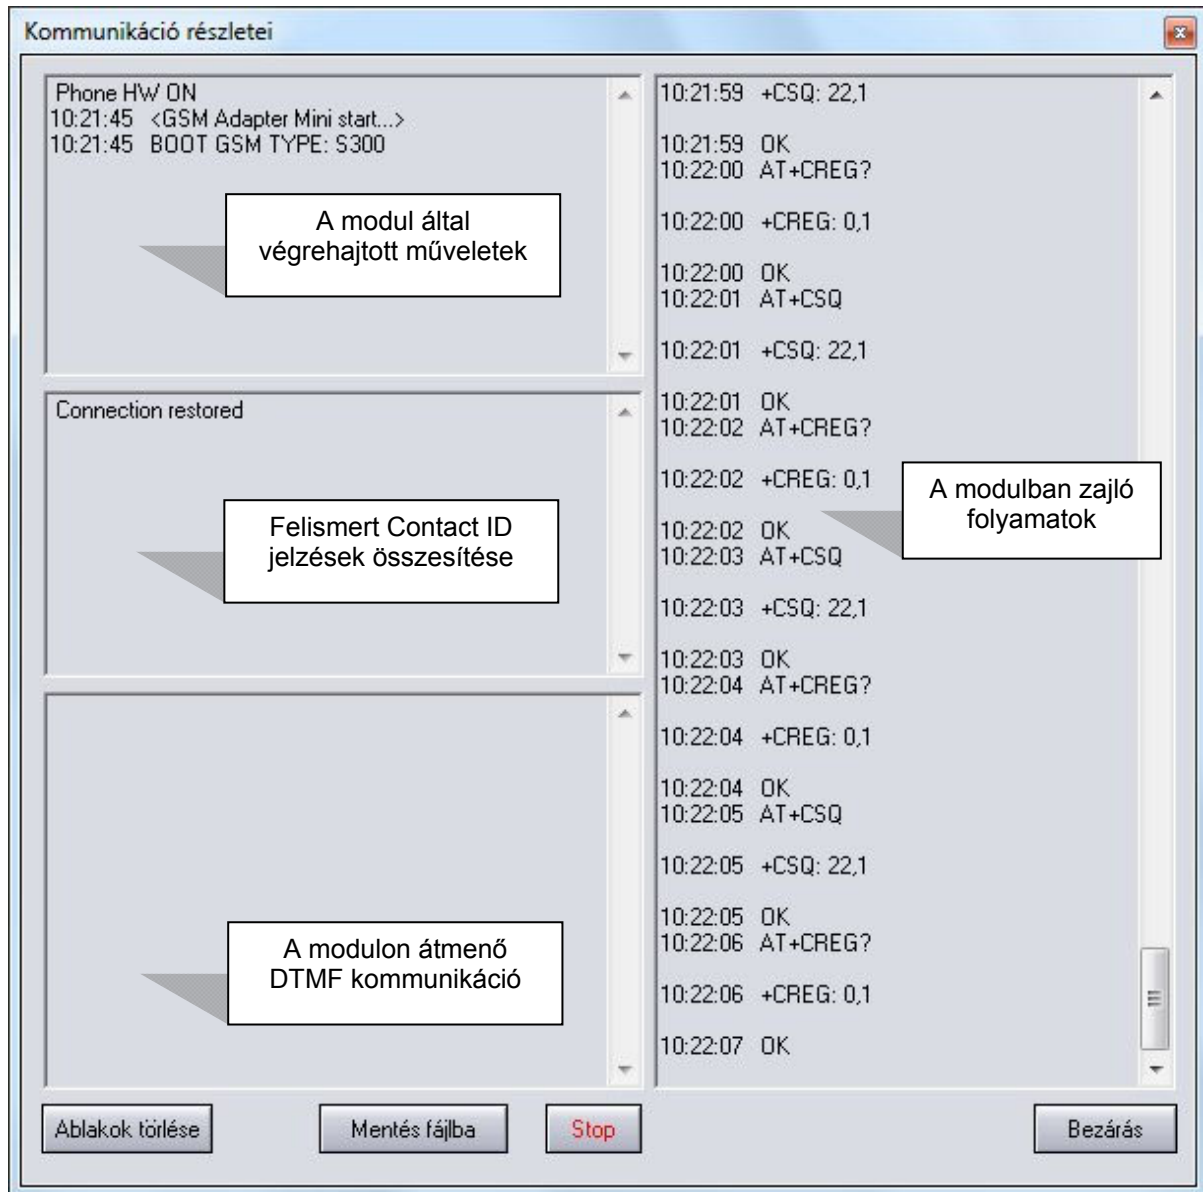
Kommunikáció részletei

Phone HW ON
10:21:45 <GSM Adapter Mini start...>
10:21:45 BOOT GSM TYPE: S300

A modul által végrehajtott műveletek

Connection restored

Felismert Contact ID jelzések összesítése

A modulon átmenő DTMF kommunikáció

10:21:59 +CSQ: 22,1

10:21:59 OK
10:22:00 AT+CREG?

10:22:00 +CREG: 0,1

10:22:00 OK
10:22:01 AT+CSQ

10:22:01 +CSQ: 22,1

10:22:01 OK
10:22:02 AT+CREG?

10:22:02 +CREG: 0,1

10:22:02 OK
10:22:03 AT+CSQ

10:22:03 +CSQ: 22,1

10:22:03 OK
10:22:04 AT+CREG?

10:22:04 +CREG: 0,1

10:22:04 OK
10:22:05 AT+CSQ

10:22:05 +CSQ: 22,1

10:22:05 OK
10:22:06 AT+CREG?

10:22:06 +CREG: 0,1

10:22:07 OK

A modulban zajló folyamatok

Ablakok törlése
Mentés fájlba
Stop
Bezárás